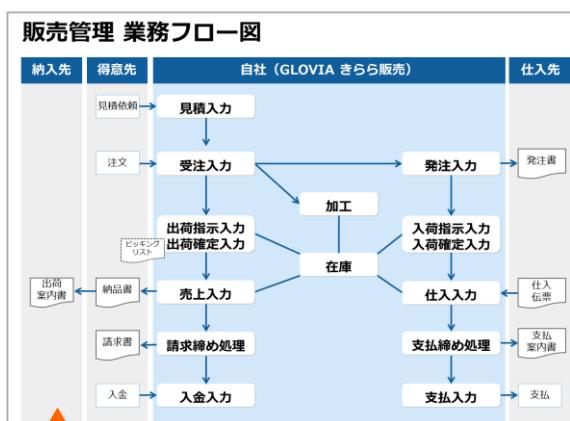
販売管理 業務フロー図

納入先
得意先
自社（GLOVIA きらら販売）
仕入先

見積依頼
見積入力

注文
受注入力
発注入力
発注書

加工

出荷指示入力
出荷確定入力
ピッキングリスト
入荷指示入力
入荷確定入力

在庫

出荷案内書
納品書
売上入力
仕入入力
仕入伝票

請求書
請求締め処理
支払締め処理
支払案内書

入金
入金入力
支払入力
支払